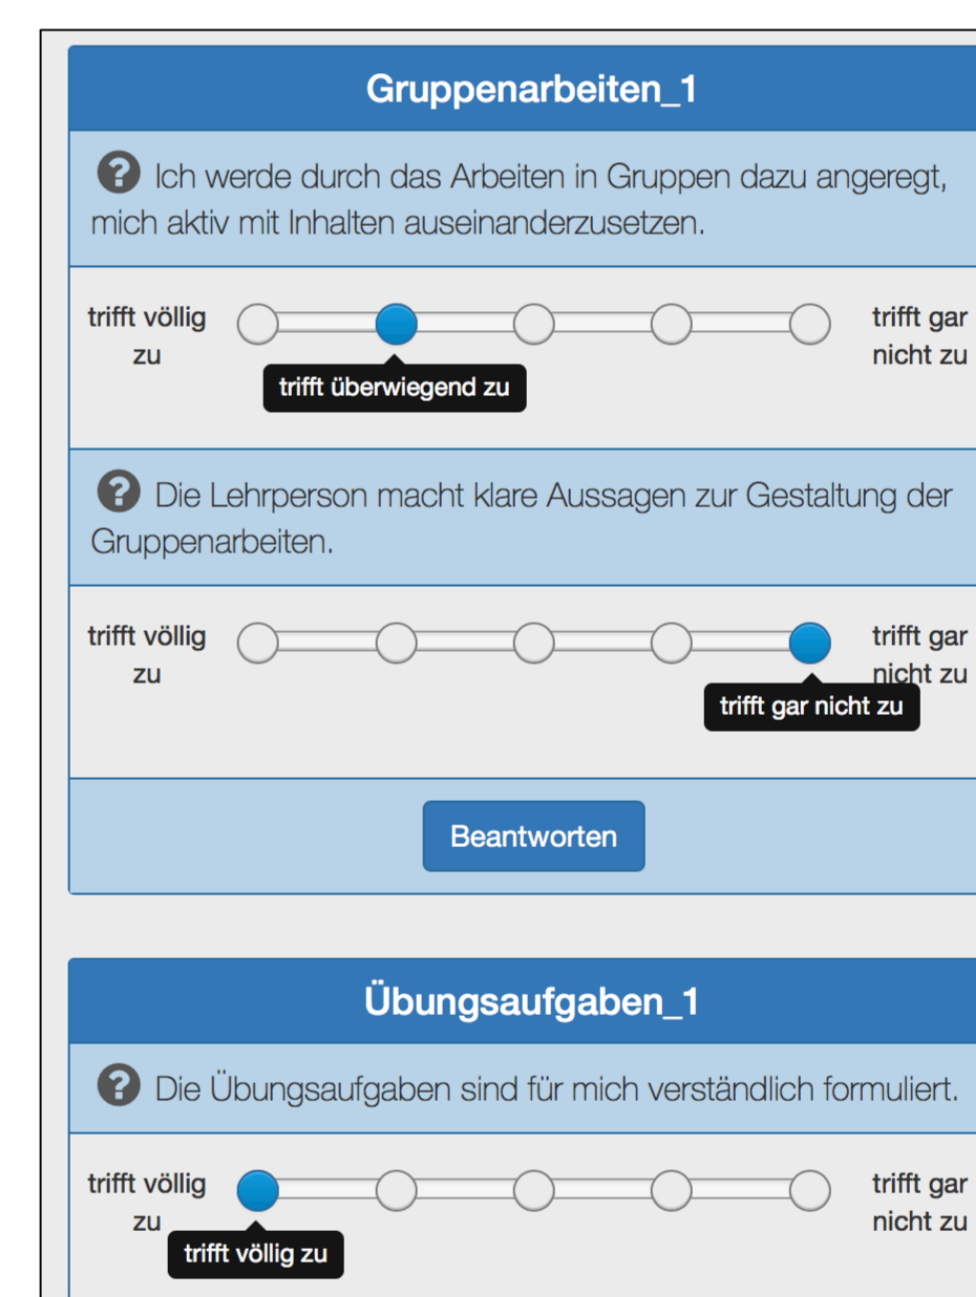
Gruppenarbeiten_1

Ich werde durch das Arbeiten in Gruppen dazu angeregt, mich aktiv mit Inhalten auseinanderzusetzen.

trifft völlig zu

trifft gar nicht zu

trifft überwiegend zu

Die Lehrperson macht klare Aussagen zur Gestaltung der Gruppenarbeiten.

trifft völlig zu

trifft gar nicht zu

trifft gar nicht zu

Beantworten

Übungsaufgaben_1

Die Übungsaufgaben sind für mich verständlich formuliert.

trifft völlig zu

trifft gar nicht zu

trifft völlig zu